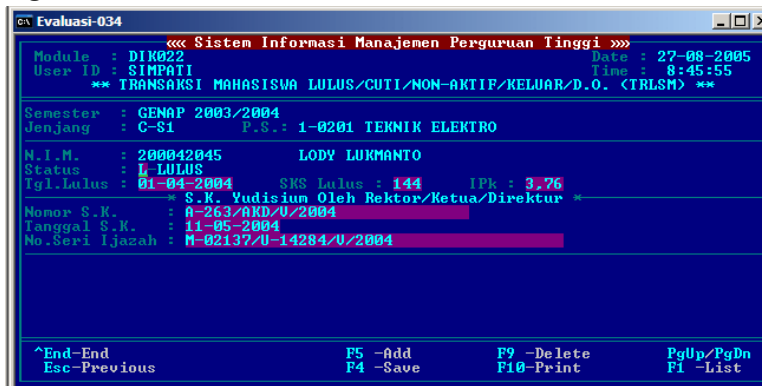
Evaluasi-034

««« Sistem Informasi Manajemen Perguruan Tinggi »»»
Module : DIK022
User ID : SIMPATI
Date : 27-08-2005
Time : 8:45:55
** TRANSAKSI MAHASISWA LULUS/CUTI/NON-AKTIF/KELUAR/D.O. (TRLSM) **

Semester : GENAP 2003/2004
Jenjang : C-S1 P.S.: 1-0201 TEKNIK ELEKTRO

N.I.M. : 200042045 LODY LUKMANTO
Status : L-LULUS
Tgl.Lulus : 01-04-2004 SKS Lulus : 144 IPk : 3,76

* S.K. Yudisium Oleh Rektor/Ketua/Direktur *
Nomor S.K. : A-263/AKD/V/2004
Tanggal S.K. : 11-05-2004
No.Seri Ijazah : M-02137/U-14284/V/2004

^End-End
Esc-Previous
F5 -Add
F4 -Save
F9 -Delete
F10-Print
PgUp/PgDn
F1 -List